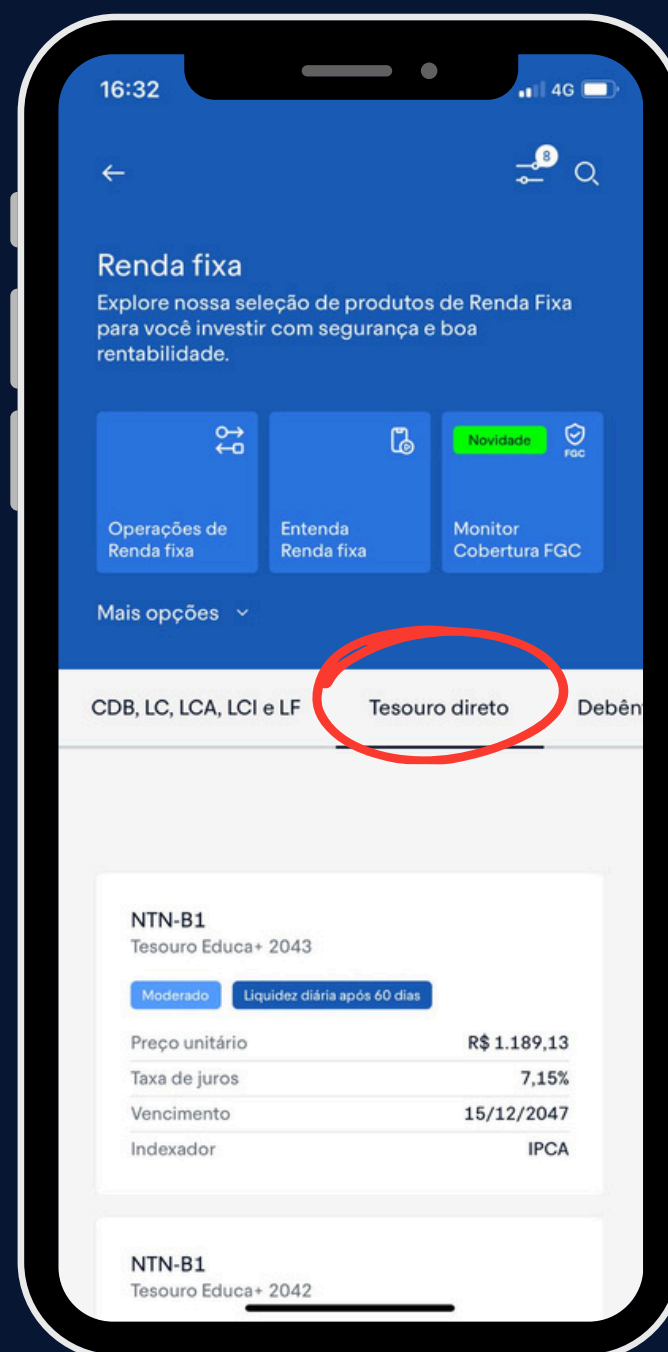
16:32

4G

8

Renda fixa

Explore nossa seleção de produtos de Renda Fixa para você investir com segurança e boa rentabilidade.

Operações de Renda fixa

Entenda Renda fixa

Novidade

FGC

Monitor Cobertura FGC

Mais opções

CDB, LC, LCA, LCI e LF

Tesouro direto

Debên

NTN-B1

Tesouro Educa+ 2043

Moderado

Liquidez diária após 60 dias

| | |
|---|---|
| Preço unitário | R$ 1.189,13 |
| Taxa de juros | 7,15% |
| Vencimento | 15/12/2047 |
| Indexador | IPCA |

NTN-B1

Tesouro Educa+ 2042